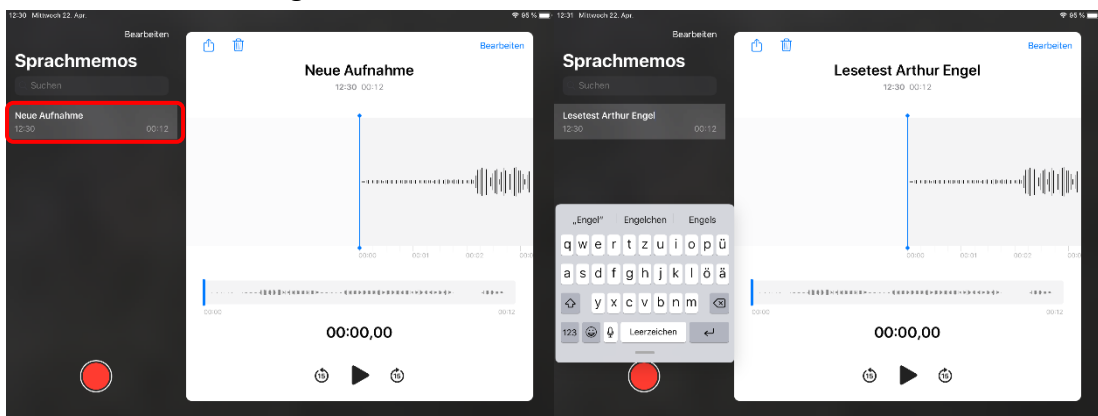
12:30 Mittwoch 22. Apr.

95 %

Bearbeiten

Sprachmemos

Suchen

Neue Aufnahme
12:30 00:12

Bearbeiten

Neue Aufnahme
12:30 00:12

00:00 00:01 00:02 00:03

00:00 00:12

00:00,00

15 15

12:31 Mittwoch 22. Apr.

95 %

Bearbeiten

Sprachmemos

Suchen

Lesetest Arthur Engel
12:30 00:12

Bearbeiten

Lesetest Arthur Engel
12:30 00:12

00:00 00:01 00:02 00:03

„Engel" Engelchen Engels

q w e r t z u i o p ü
a s d f g h j k l ö ä
y x c v b n m
123 Leerzeichen

00:00 00:12

00:00,00

15 15